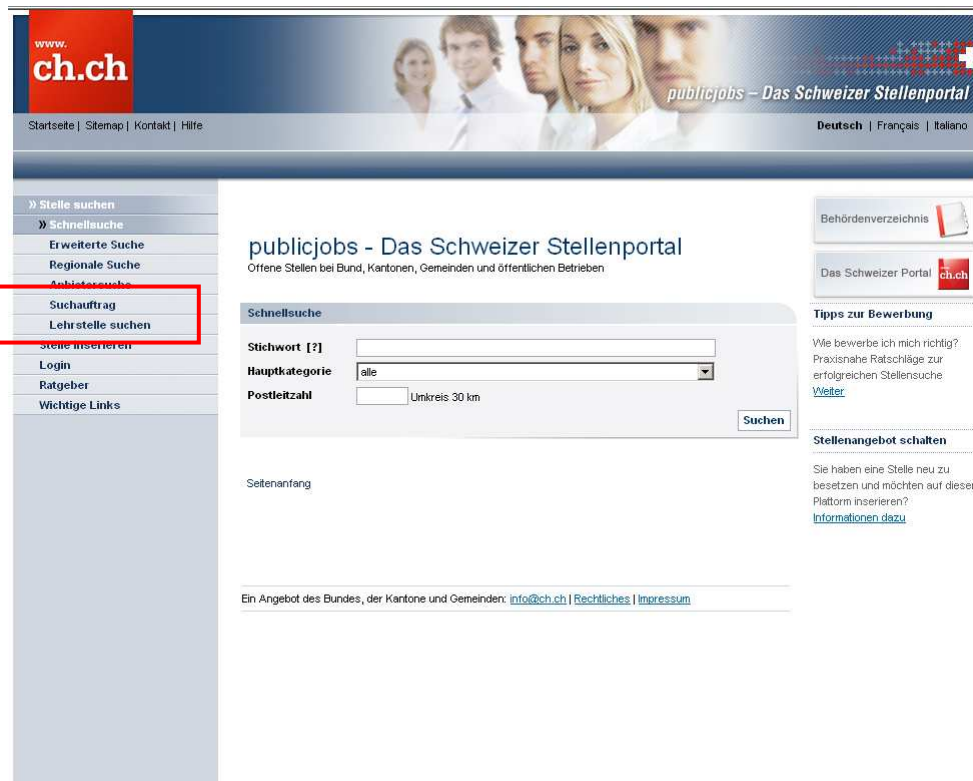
www.
ch.ch

publicjobs – Das Schweizer Stellenportal

Startseite | Sitemap | Kontakt | Hilfe

Deutsch | Français | Italiano

» Stelle suchen
» Schnellsuche
Erweiterte Suche
Regionale Suche
Anbietersuche
Suchauftrag
Lehrstelle suchen
Stelle inserieren
Login
Ratgeber
Wichtige Links

publicjobs - Das Schweizer Stellenportal
Offene Stellen bei Bund, Kantonen, Gemeinden und öffentlichen Betrieben

Schnellsuche

Stichwort [?]
Hauptkategorie alle
Postleitzahl Umkreis 30 km
Suchen

Seitenanfang

Ein Angebot des Bundes, der Kantone und Gemeinden: info@ch.ch | Rechtliches | Impressum

Behördenverzeichnis

Das Schweizer Portal ch.ch

Tipps zur Bewerbung

Wie bewerbe ich mich richtig? Praxisnahe Ratschläge zur erfolgreichen Stellensuche
Weiter

Stellenangebot schalten

Sie haben eine Stelle neu zu besetzen und möchten auf dieser Plattform inserieren?
Informationen dazu